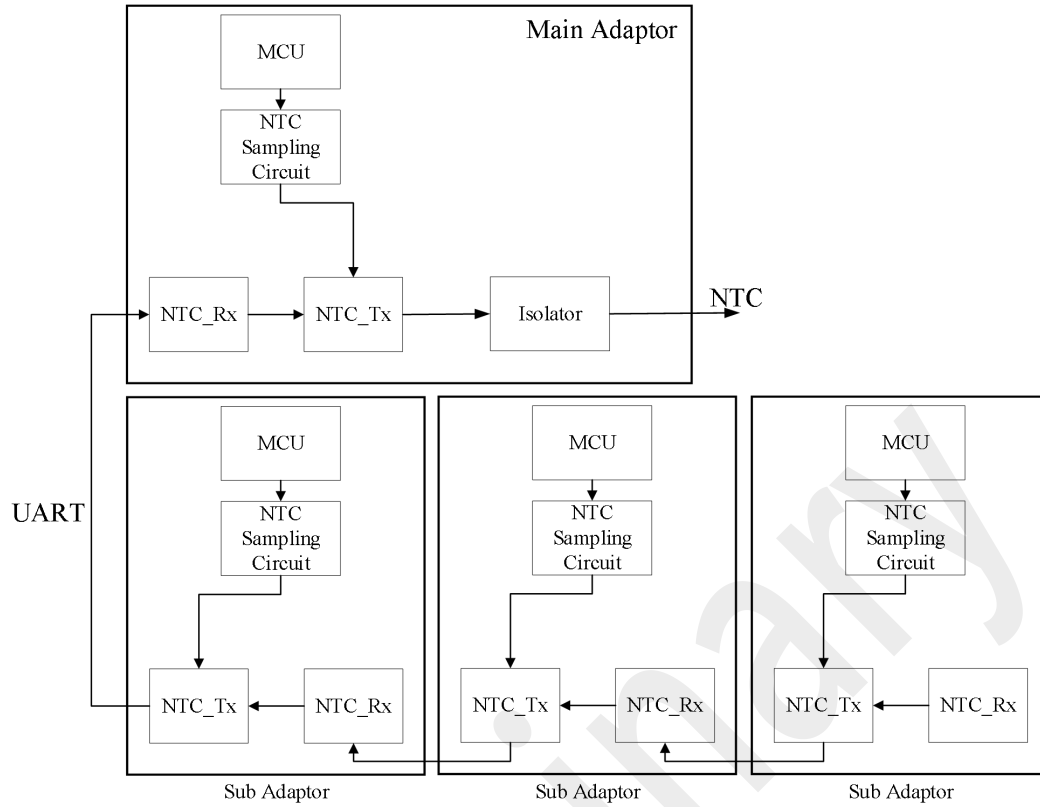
Main Adaptor

MCU

NTC Sampling Circuit

NTC_Rx

NTC_Tx

Isolator

NTC

UART

MCU

NTC Sampling Circuit

NTC_Tx

NTC_Rx

Sub Adaptor

MCU

NTC Sampling Circuit

NTC_Tx

NTC_Rx

Sub Adaptor

MCU

NTC Sampling Circuit

NTC_Tx

NTC_Rx

Sub Adaptor

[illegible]